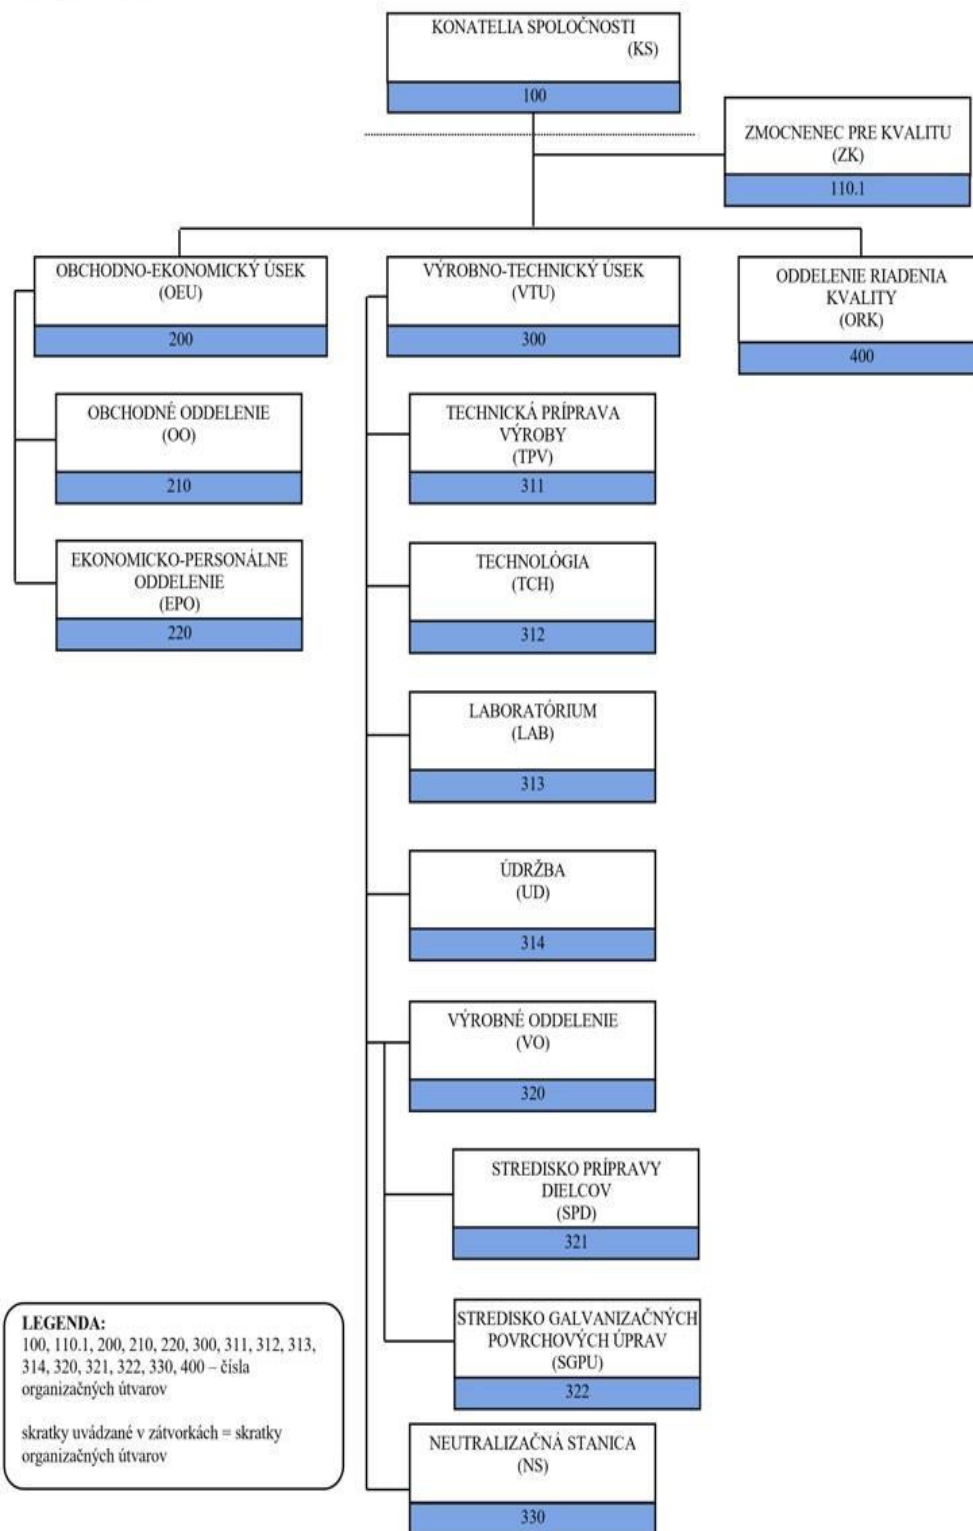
KONATELIA SPOLOČNOSTI
(KS)
100

ZMOCNENEC PRE KVALITU
(ZK)
110.1

OBCHODNO-EKONOMICKÝ ÚSEK
(OEU)
200

VÝROBNO-TECHNICKÝ ÚSEK
(VTU)
300

ODDELENIE RIADENIA KVALITY
(ORK)
400

OBCHODNÉ ODDELENIE
(OO)
210

EKONOMICKO-PERSONÁLNE ODDELENIE
(EPO)
220

TECHNICKÁ PRÍPRAVA VÝROBY
(TPV)
311

TECHNOLÓGIA
(TCH)
312

LABORATÓRIUM
(LAB)
313

ÚDRŽBA
(UD)
314

VÝROBNÉ ODDELENIE
(VO)
320

STREDISKO PRÍPRAVY DIELCOV
(SPD)
321

STREDISKO GALVANIZAČNÝCH POVRCHOVÝCH ÚPRAV
(SGPU)
322

NEUTRALIZAČNÁ STANICA
(NS)
330

LEGENDA:
100, 110.1, 200, 210, 220, 300, 311, 312, 313, 314, 320, 321, 322, 330, 400 – čísla organizačných útvarov

skratky uvádzané v zátvorkách = skratky organizačných útvarov